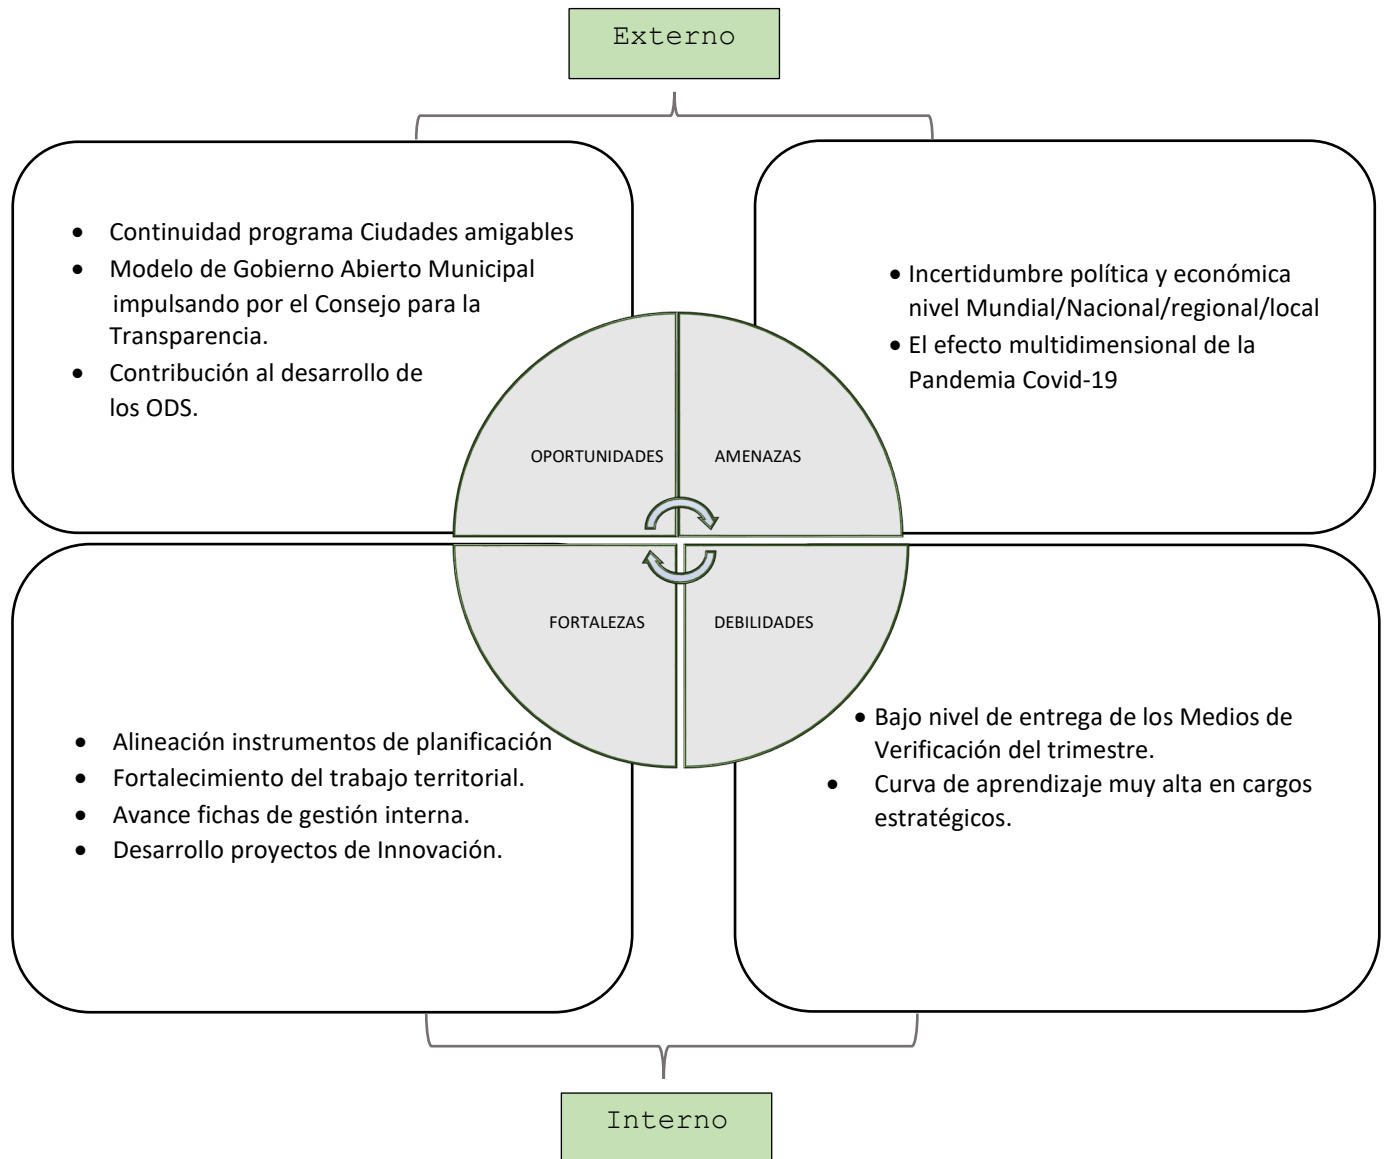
Externo

• Continuidad programa Ciudades amigables
• Modelo de Gobierno Abierto Municipal impulsando por el Consejo para la Transparencia.
• Contribución al desarrollo de los ODS.

• Incertidumbre política y económica nivel Mundial/Nacional/regional/local
• El efecto multidimensional de la Pandemia Covid-19

OPORTUNIDADES

AMENAZAS

FORTALEZAS

DEBILIDADES

• Alineación instrumentos de planificación
• Fortalecimiento del trabajo territorial.
• Avance fichas de gestión interna.
• Desarrollo proyectos de Innovación.

• Bajo nivel de entrega de los Medios de Verificación del trimestre.
• Curva de aprendizaje muy alta en cargos estratégicos.

Interno